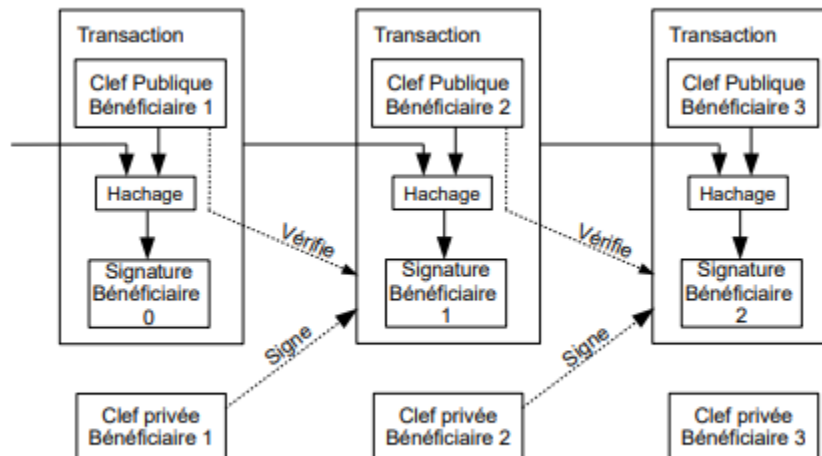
Transaction

Clef Publique Bénéficiaire 1

Hachage

Signature Bénéficiaire 0

Transaction

Clef Publique Bénéficiaire 2

Hachage

Signature Bénéficiaire 1

Transaction

Clef Publique Bénéficiaire 3

Hachage

Signature Bénéficiaire 2

Vérifie

Vérifie

Signe

Signe

Clef privée Bénéficiaire 1

Clef privée Bénéficiaire 2

Clef privée Bénéficiaire 3